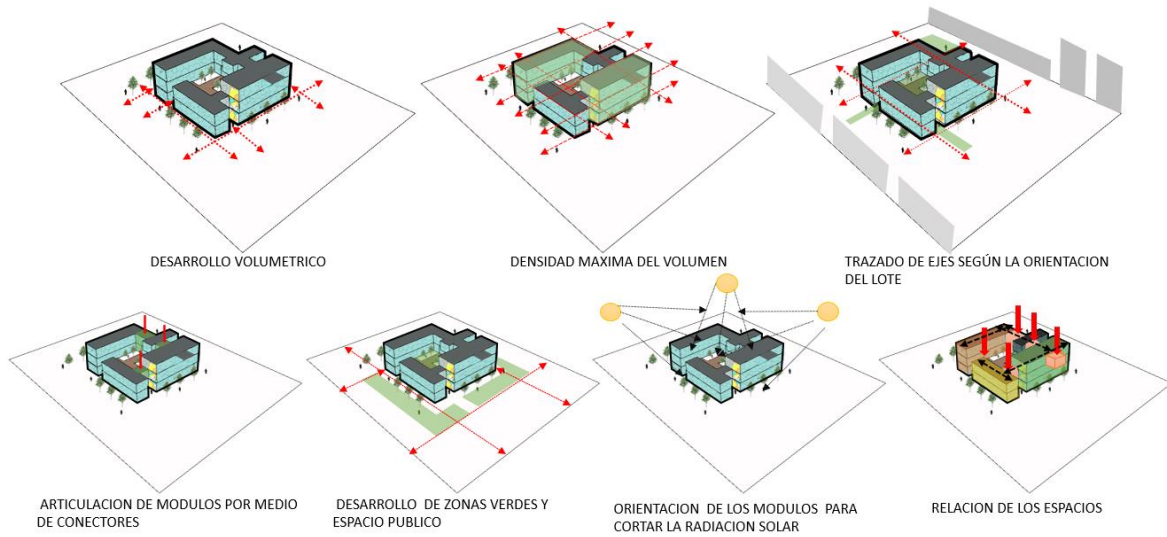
DESARROLLO VOLUMETRICO

DENSIDAD MAXIMA DEL VOLUMEN

TRAZADO DE EJES SEGÚN LA ORIENTACION DEL LOTE

ARTICULACION DE MODULOS POR MEDIO DE CONECTORES

DESARROLLO DE ZONAS VERDES Y ESPACIO PUBLICO

ORIENTACION DE LOS MODULOS PARA CORTAR LA RADIACION SOLAR

RELACION DE LOS ESPACIOS